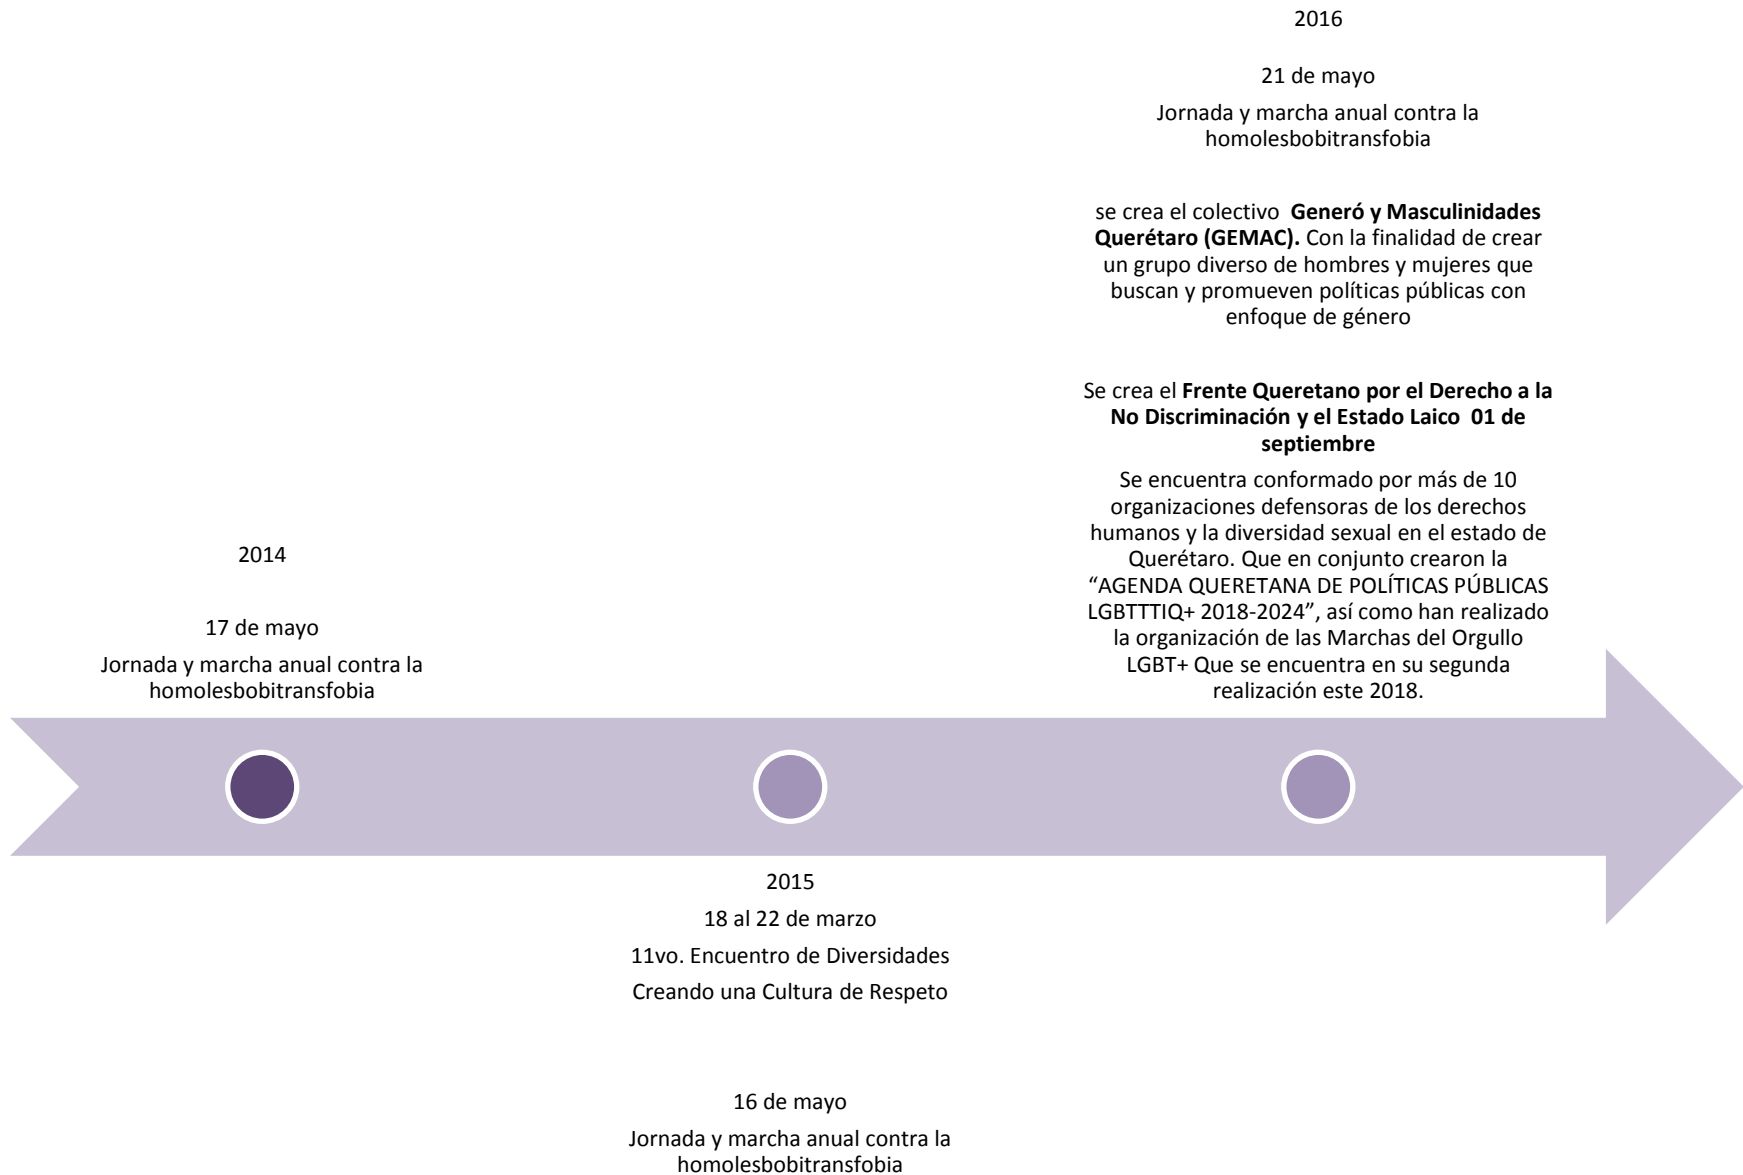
2014

17 de mayo

Jornada y marcha anual contra la homolesbobitransfobia

2015

18 al 22 de marzo

11vo. Encuentro de Diversidades

Creando una Cultura de Respeto

16 de mayo

Jornada y marcha anual contra la homolesbobitransfobia

2016

21 de mayo

Jornada y marcha anual contra la homolesbobitransfobia

se crea el colectivo **Generó y Masculinidades Querétaro (GEMAC).** Con la finalidad de crear un grupo diverso de hombres y mujeres que buscan y promueven políticas públicas con enfoque de género

Se crea el **Frente Queretano por el Derecho a la No Discriminación y el Estado Laico 01 de septiembre**

Se encuentra conformado por más de 10 organizaciones defensoras de los derechos humanos y la diversidad sexual en el estado de Querétaro. Que en conjunto crearon la "AGENDA QUERETANA DE POLÍTICAS PÚBLICAS LGBTTTIQ+ 2018-2024", así como han realizado la organización de las Marchas del Orgullo LGBT+ Que se encuentra en su segunda realización este 2018.